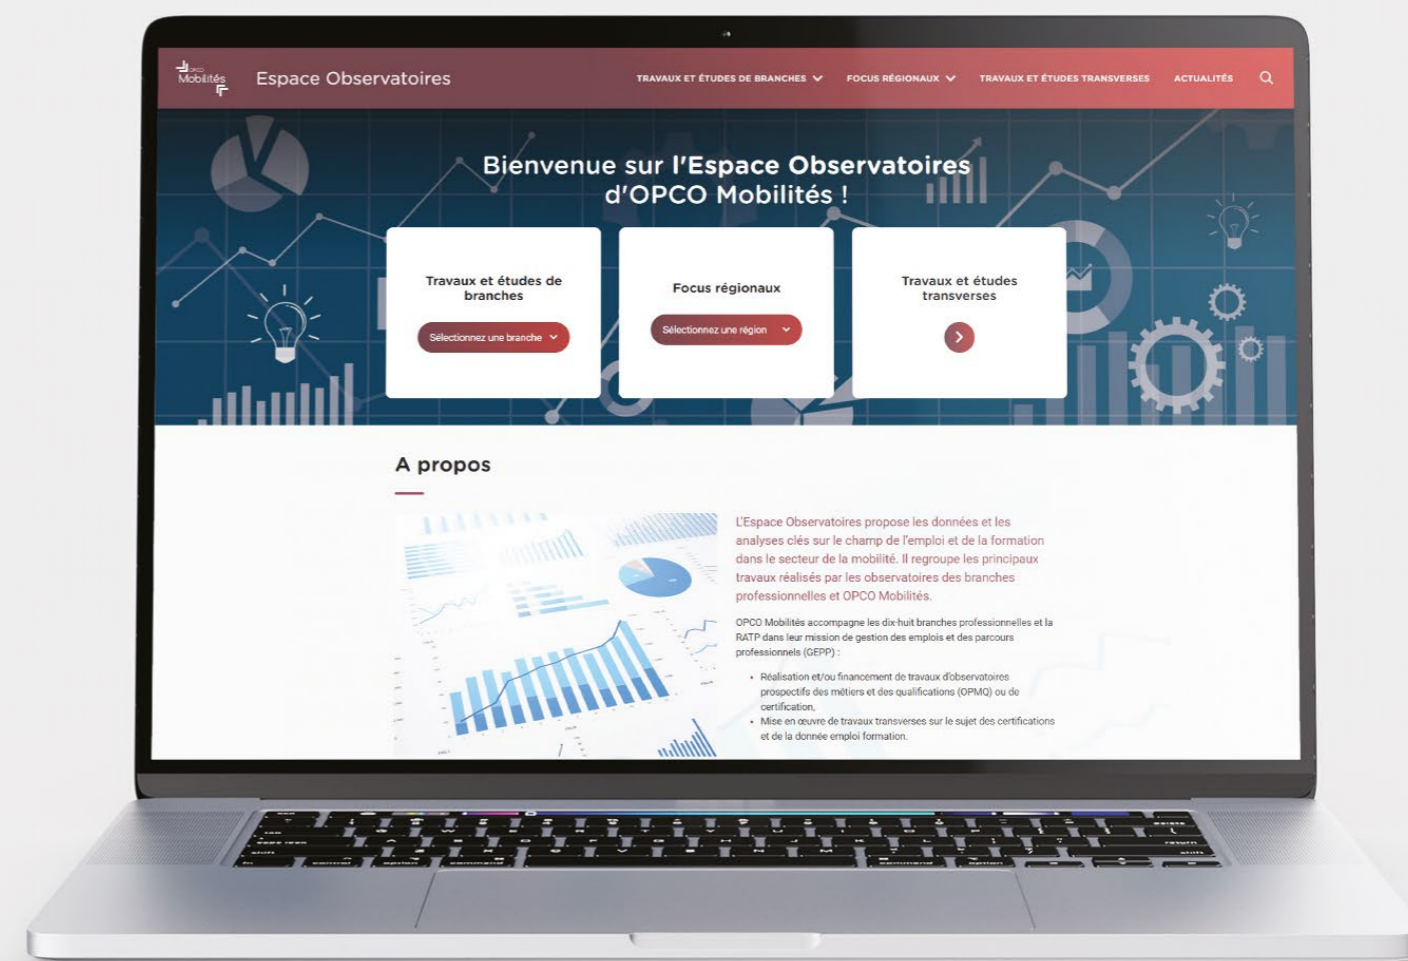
OPCO Mobilités

Espace Observatoires

TRAVAUX ET ÉTUDES DE BRANCHES

FOCUS RÉGIONAUX

TRAVAUX ET ÉTUDES TRANSVERSES

ACTUALITÉS

Bienvenue sur l'Espace Observatoires d'OPCO Mobilités !

Travaux et études de branches

Sélectionnez une branche

Focus régionaux

Sélectionnez une région

Travaux et études transverses

A propos

L'Espace Observatoires propose les données et les analyses clés sur le champ de l'emploi et de la formation dans le secteur de la mobilité. Il regroupe les principaux travaux réalisés par les observatoires des branches professionnelles et OPCO Mobilités.

OPCO Mobilités accompagne les dix-huit branches professionnelles et la RATP dans leur mission de gestion des emplois et des parcours professionnels (GEPP) :

- Réalisation et/ou financement de travaux d'observatoires prospectifs des métiers et des qualifications (OPMQ) ou de certification,
- Mise en œuvre de travaux transverses sur le sujet des certifications et de la donnée emploi formation.